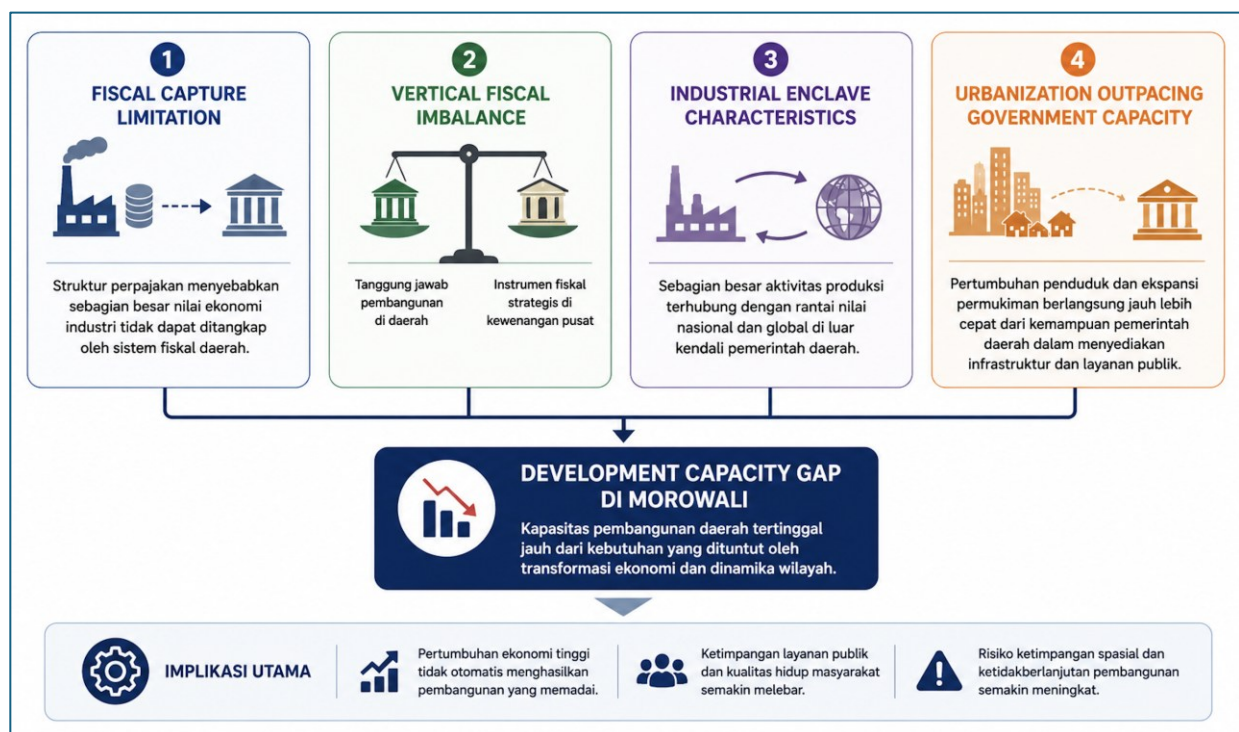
1
FISCAL CAPTURE LIMITATION

Struktur perpajakan menyebabkan sebagian besar nilai ekonomi industri tidak dapat ditangkap oleh sistem fiskal daerah.

2
VERTICAL FISCAL IMBALANCE

Tanggung jawab pembangunan di daerah

Instrumen fiskal strategis di kewenangan pusat

3
INDUSTRIAL ENCLAVE CHARACTERISTICS

Sebagian besar aktivitas produksi terhubung dengan rantai nilai nasional dan global di luar kendali pemerintah daerah.

4
URBANIZATION OUTPACING GOVERNMENT CAPACITY

Pertumbuhan penduduk dan ekspansi permukiman berlangsung jauh lebih cepat dari kemampuan pemerintah daerah dalam menyediakan infrastruktur dan layanan publik.

DEVELOPMENT CAPACITY GAP DI MOROWALI

Kapasitas pembangunan daerah tertinggal jauh dari kebutuhan yang dituntut oleh transformasi ekonomi dan dinamika wilayah.

IMPLIKASI UTAMA

Pertumbuhan ekonomi tinggi tidak otomatis menghasilkan pembangunan yang memadai.

Ketimpangan layanan publik dan kualitas hidup masyarakat semakin melebar.

Risiko ketimpangan spasial dan ketidakberlanjutan pembangunan semakin meningkat.